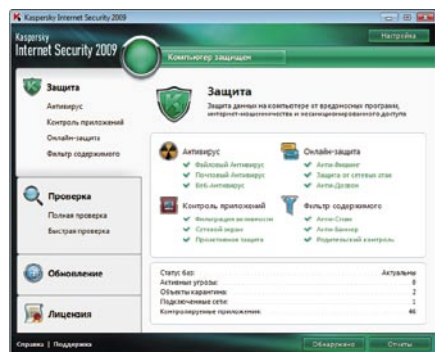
Kaspersky Internet Security 2009

Kaspersky
Internet Security 2009

Настройка

Компьютер защищен

Защита
Антивирус
Контроль приложений
Онлайн-защита
Фильтр содержимого

Проверка
Полная проверка
Быстрая проверка

Обновление

Лицензия

Защита
Защита данных на компьютере от вредоносных программ, интернет-мошенничества и несанкционированного доступа

Антивирус
Файловый Антивирус
Почтовый Антивирус
Веб-Антивирус

Онлайн-защита
Анти-Фишинг
Защита от сетевых атак
Анти-Дозвон

Контроль приложений
Фильтрация активности
Сетевой экран
Проактивная защита

Фильтр содержимого
Анти-Спам
Анти-Баннер
Родительский контроль

| | |
|---|---|
| Статус баз: | Актуальные |
| Активные угрозы: | 0 |
| Объекты карантина: | 2 |
| Подключенные сети: | 1 |
| Контролируемые приложения: | 46 |

Справка | Поддержка

Обнаружено
Отчеты